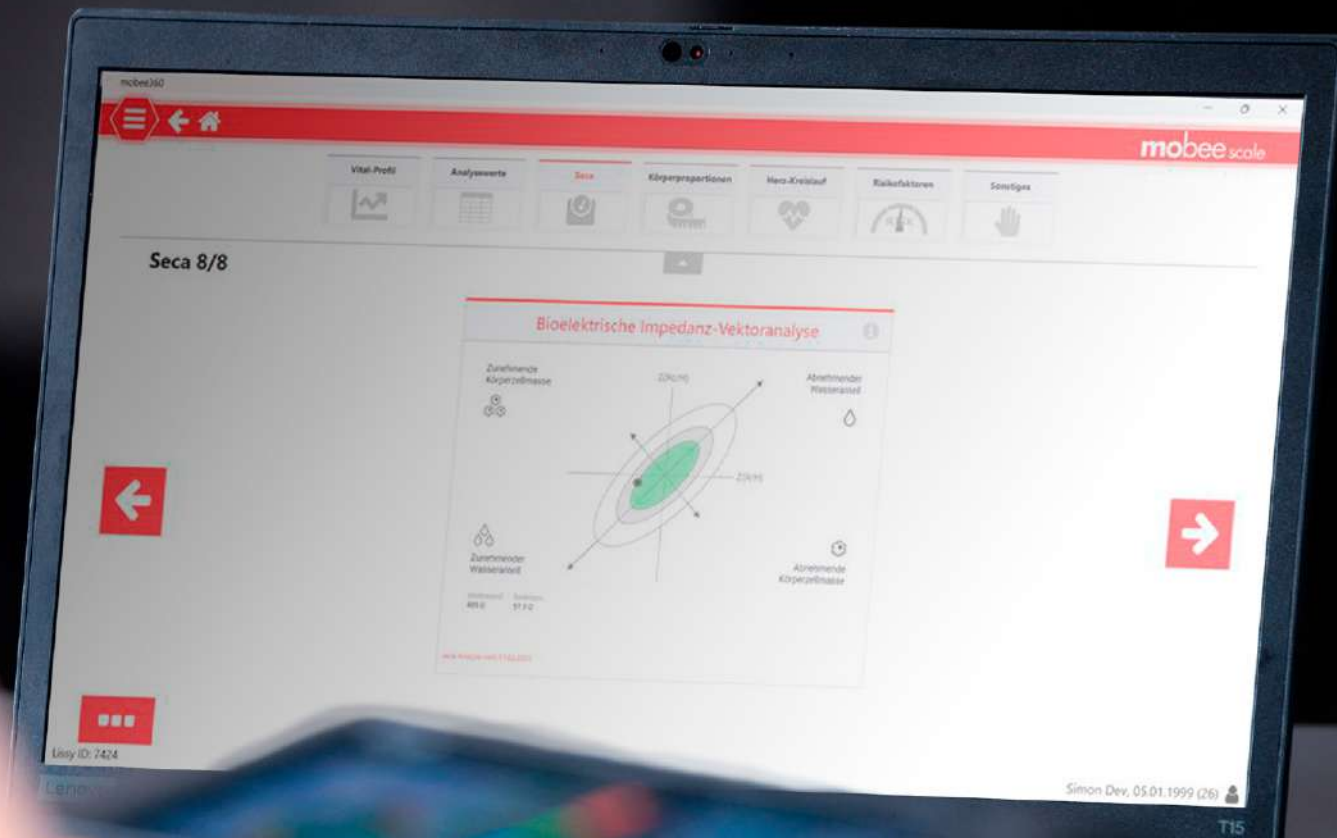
mobee360

mobee scale

Vital-Profil

Analysewerte

Seca

Körperproportionen

Herz-Kreislauf

Risikofaktoren

Sonstiges

Seca 8/8

Bioelektrische Impedanz-Vektoranalyse

Zunehmende Körperzellmasse

Z(Xc/H)

Abnehmender Wasseranteil

Z(R/H)

Zunehmender Wasseranteil

Abnehmende Körperzellmasse

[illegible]

Lissy ID: 7424

Simon Dev, 05.01.1999 (26)

Lenovo

T15